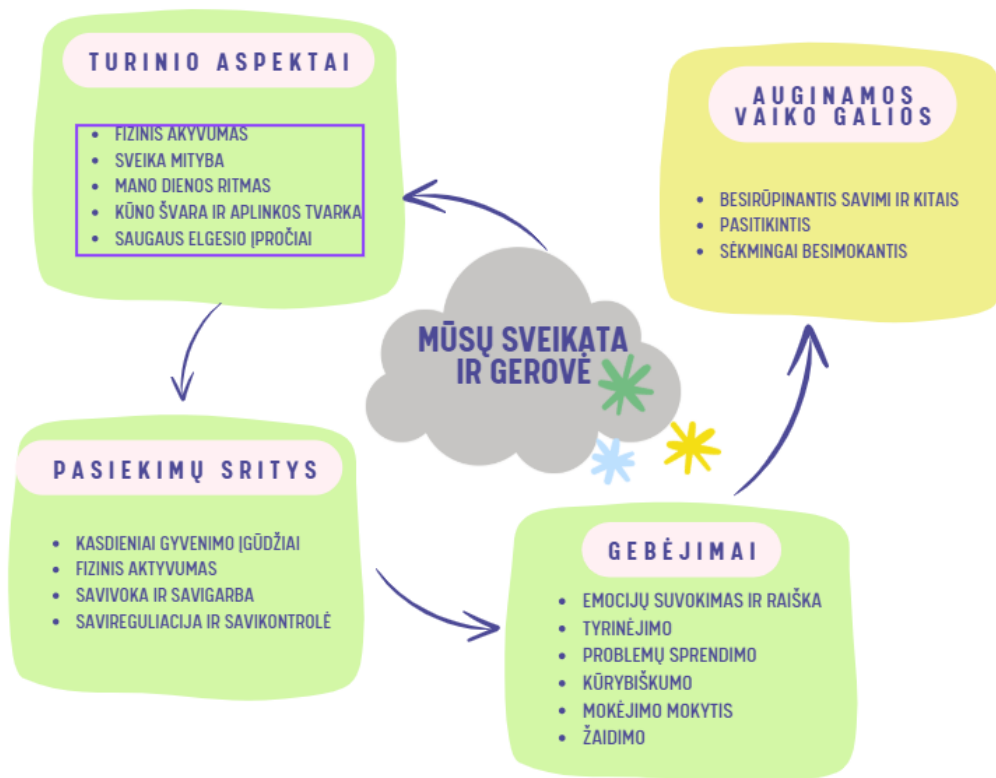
TURINIO ASPEKTAI

- FIZINIS AKYVUMAS
- SVEIKA MITYBA
- MANO DIENOS RITMAS
- KŪNO ŠVARA IR APLINKOS TVARKA
- SAUGAUS ELGESIO ĮPROČIAI

AUGINAMOS VAIKO GALIOS

- BESIRŪPINANTIS SAVIMI IR KITAIS
- PASITIKINTIS
- SĖKMINGAI BESIMOKANTIS

MŪSŲ SVEIKATA IR GEROVĖ

PASIEKIMŲ SRITYS

- KASDIENIAI GYVENIMO ĮGŪDŽIAI
- FIZINIS AKTYVUMAS
- SAVIVOKA IR SAVIGARBA
- SAVIREGULIACIJA IR SAVIKONTROLĖ

GEBĖJIMAI

- EMOCIJŲ SUVOKIMAS IR RAIŠKA
- TYRINĖJIMO
- PROBLEMŲ SPRENDIMO
- KŪRYBIŠKUMO
- MOKĖJIMO MOKYTIS
- ŽAIDIMO